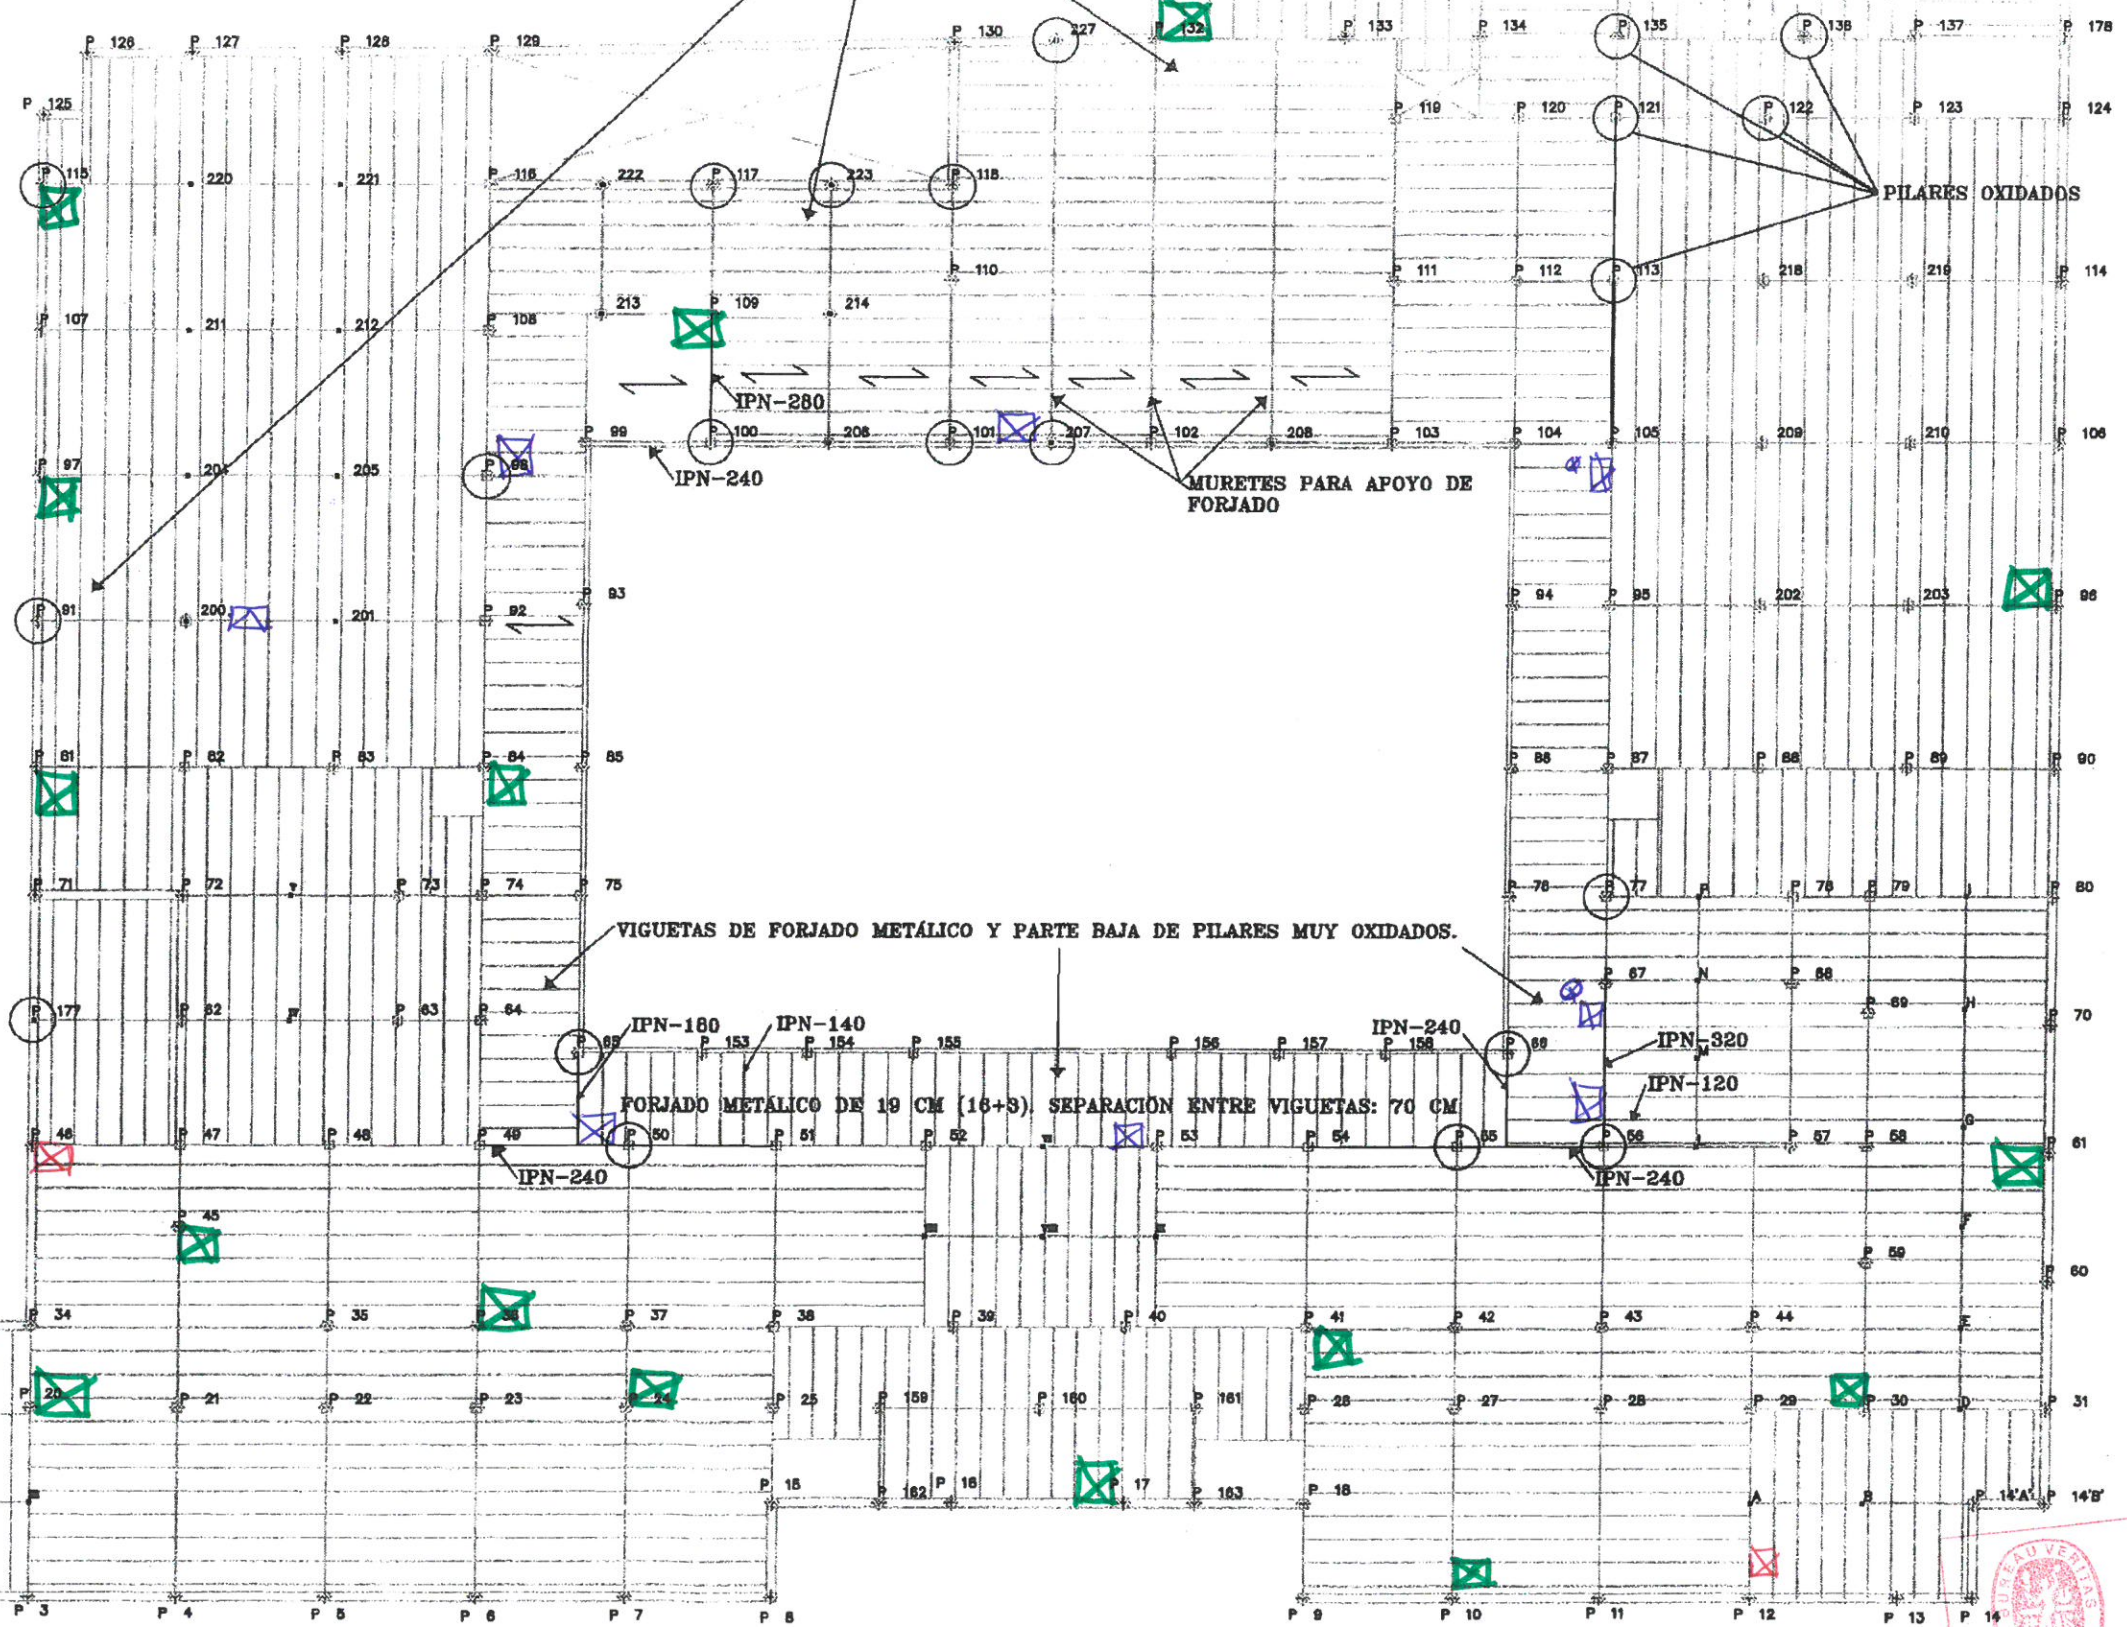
P 126 P 127 P 128 P 129 P 130 227 132 P 133 P 134 P 135 P 136 P 137 P 178

P 125 P 119 P 120 P 121 P 122 P 123 P 124

P 115 220 221 P 116 222 P 117 223 P 118

PILARES OXIDADOS

P 110 P 111 P 112 P 113 218 219 P 114

P 107 211 212 P 108 213 P 109 214

IPN-280

P 99 P 100 206 P 101 207 P 102 208 P 103 P 104 P 105 209 210 P 106

P 97 204 205 P 98

IPN-240

MURETES PARA APOYO DE FORJADO

P 91 200 201 P 92 P 93 P 94 P 95 202 203 P 96

P 81 P 82 P 83 P 84 P 85 P 86 P 87 P 88 P 89 P 90

P 71 P 72 P 73 P 74 P 75 P 76 P 77 P 78 P 79 P 80

VIGUETAS DE FORJADO METÁLICO Y PARTE BAJA DE PILARES MUY OXIDADOS.

P 177 P 62 P 63 P 64 P 67 P 68 P 69 P 70

IPN-160 IPN-140 IPN-240

P 65 P 153 P 154 P 155 P 156 P 157 P 158 P 66

IPN-320

IPN-120

FORJADO METÁLICO DE 19 CM (16+3). SEPARACIÓN ENTRE VIGUETAS: 70 CM

P 46 P 47 P 48 P 49 P 50 P 51 P 52 P 53 P 54 P 55 P 56 P 57 P 58 P 61

IPN-240 IPN-240

P 45 P 59 P 60

P 34 P 35 P 36 P 37 P 38 P 39 P 40 P 41 P 42 P 43 P 44

P 20 P 21 P 22 P 23 P 24 P 25 P 159 P 160 P 161 P 26 P 27 P 28 P 29 P 30 P 31

P 15 P 162 P 16 P 17 P 163 P 18 P 14'A' P 14'B'

P 3 P 4 P 5 P 6 P 7 P 8 P 9 P 10 P 11 P 12 P 13 P 14

BUREAU VERITAS